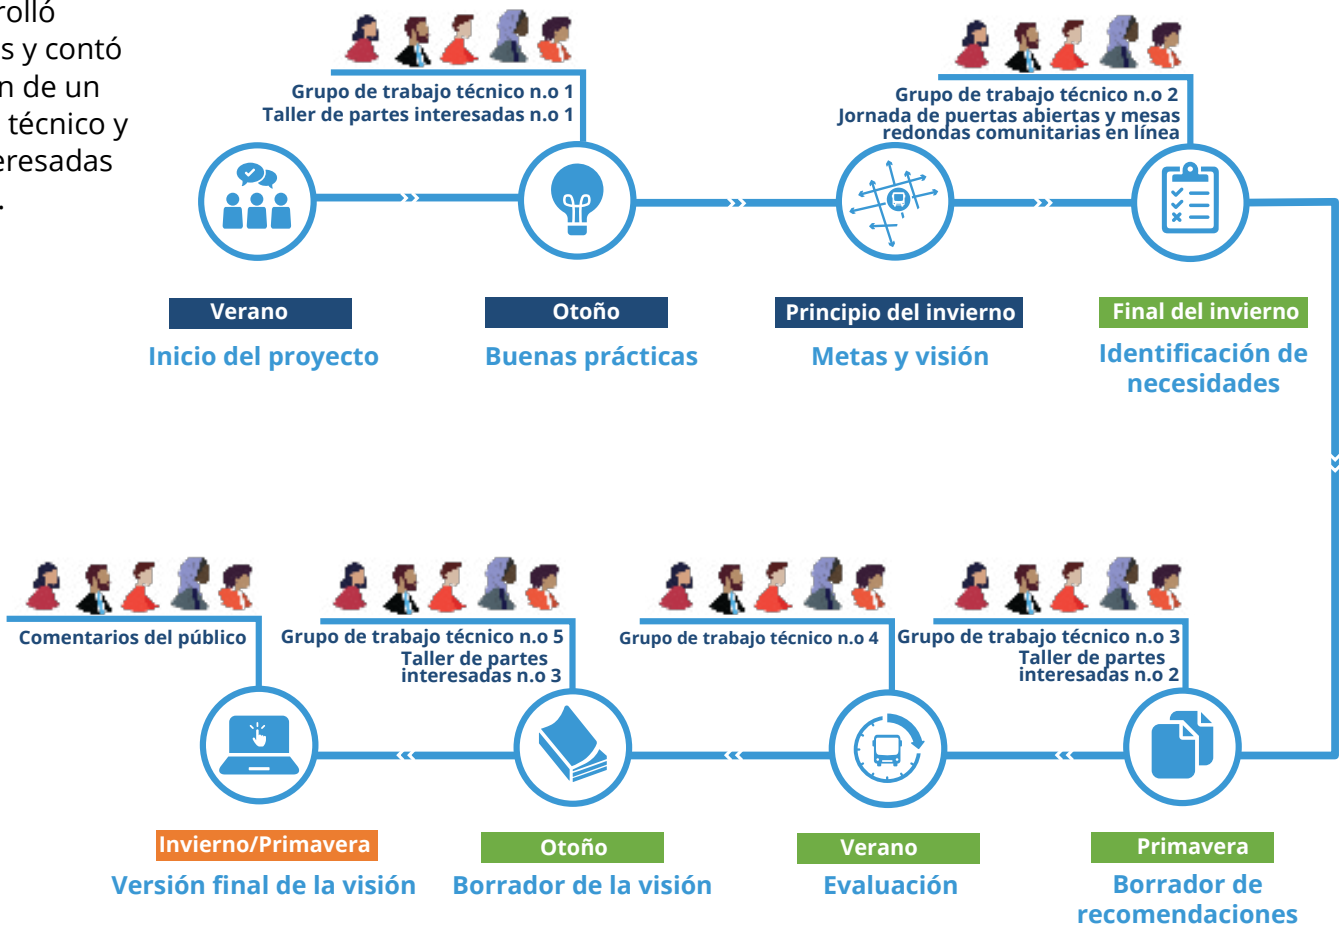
rolló
s y contó
n de un
técnico y
eresadas
.

Grupo de trabajo técnico n.o 1
Taller de partes interesadas n.o 1

Grupo de trabajo técnico n.o 2
Jornada de puertas abiertas y mesas redondas comunitarias en línea

Verano
Inicio del proyecto

Otoño
Buenas prácticas

Principio del invierno
Metas y visión

Final del invierno
Identificación de necesidades

Comentarios del público

Grupo de trabajo técnico n.o 5
Taller de partes interesadas n.o 3

Grupo de trabajo técnico n.o 4

Grupo de trabajo técnico n.o 3
Taller de partes interesadas n.o 2

Invierno/Primavera
Versión final de la visión

Otoño
Borrador de la visión

Verano
Evaluación

Primavera
Borrador de recomendaciones